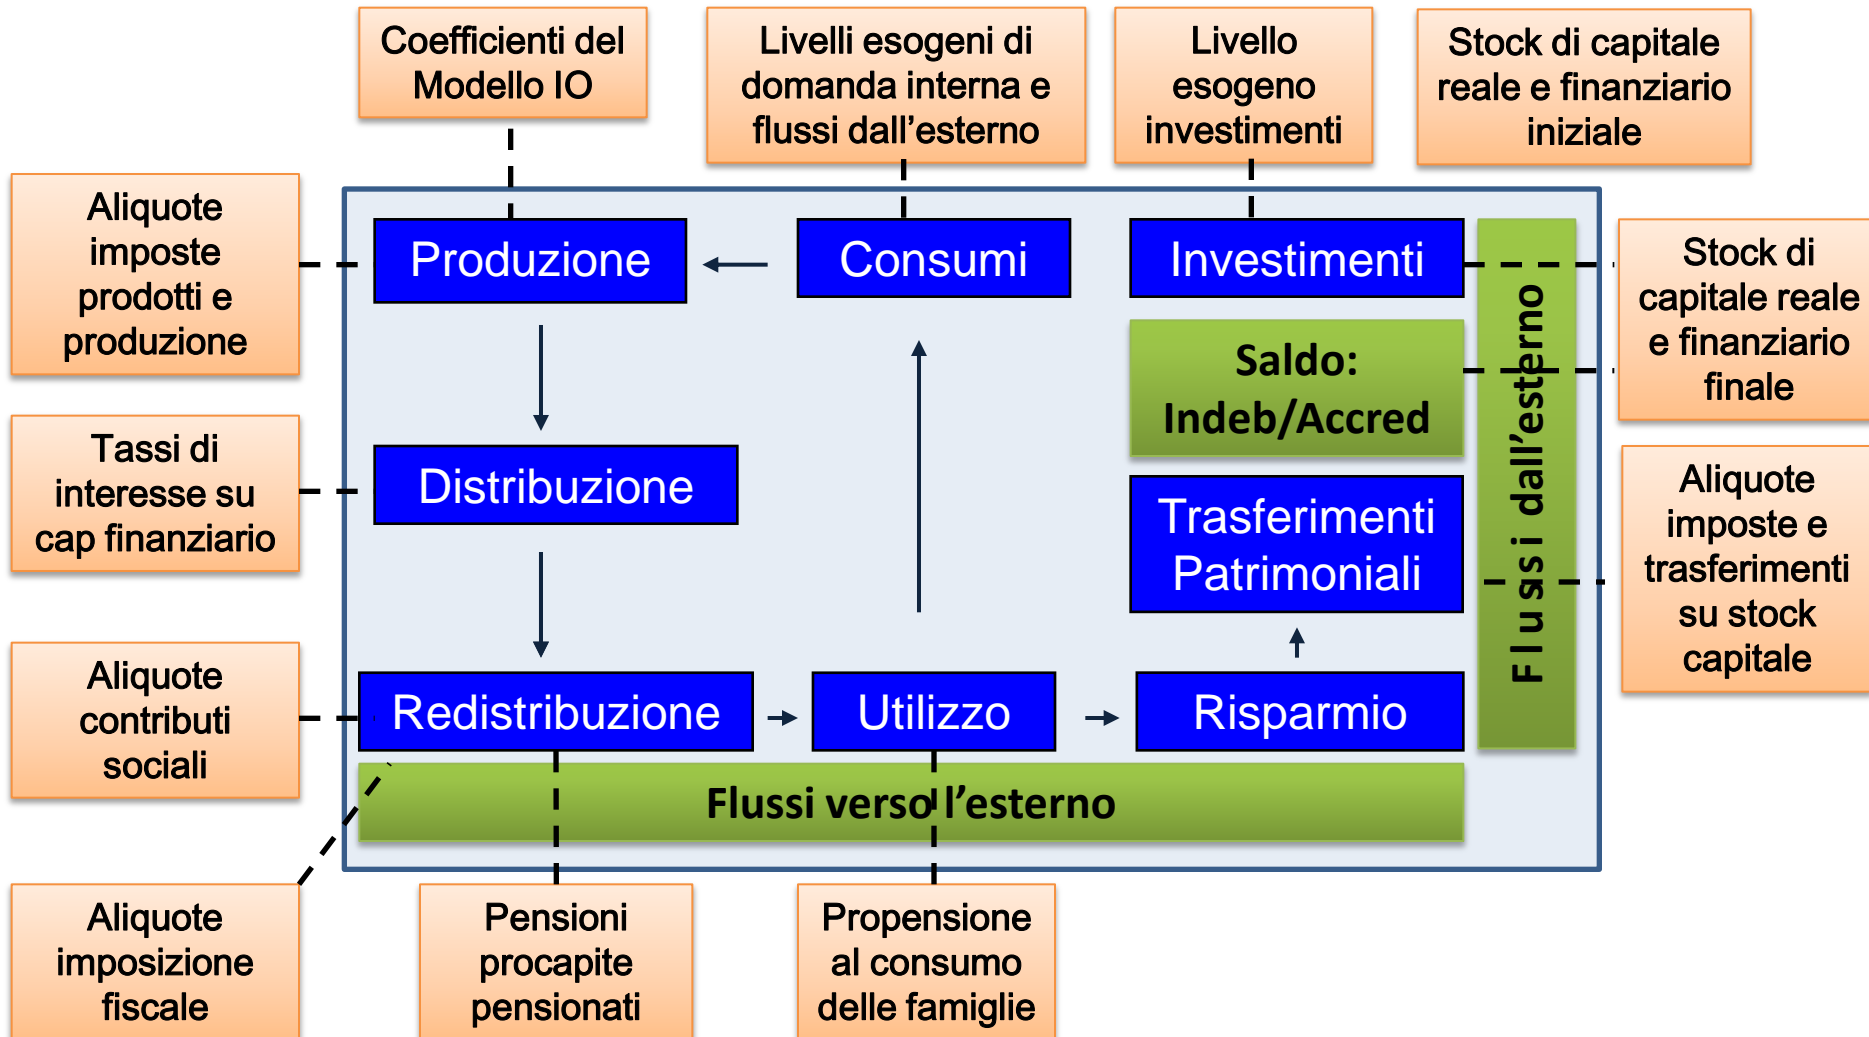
Coefficienti del Modello IO

Livelli esogeni di domanda interna e flussi dall'esterno

Livello esogeno investimenti

Stock di capitale reale e finanziario iniziale

Aliquote imposte prodotti e produzione

Produzione

Consumi

Investimenti

Stock di capitale reale e finanziario finale

Saldo: Indeb/Accred

Flussi dall'esterno

Tassi di interesse su cap finanziario

Distribuzione

Trasferimenti Patrimoniali

Aliquote imposte e trasferimenti su stock capitale

Aliquote contributi sociali

Redistribuzione

Utilizzo

Risparmio

Flussi verso l'esterno

Aliquote imposizione fiscale

Pensioni procapite pensionati

Propensione al consumo delle famiglie